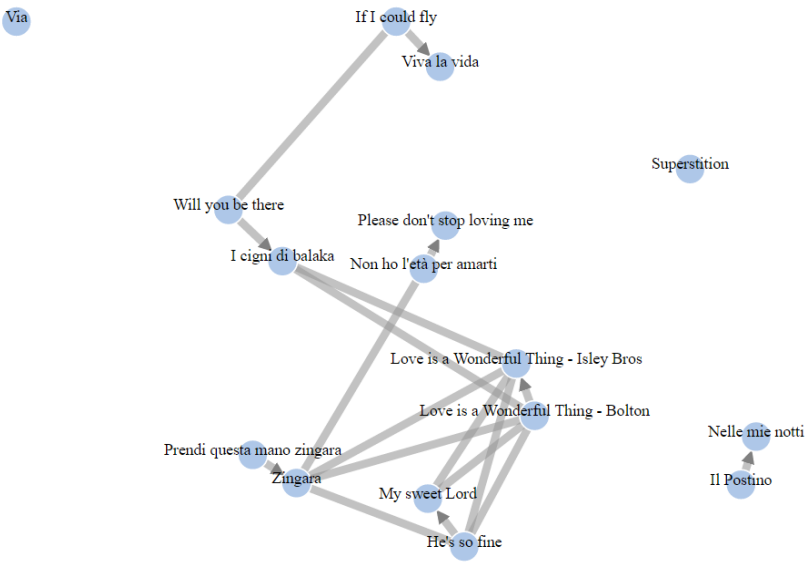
Via

If I could fly

Viva la vida

Superstition

Will you be there

Please don't stop loving me

I cigni di balaka

Non ho l'età per amarti

Love is a Wonderful Thing - Isley Bros

Love is a Wonderful Thing - Bolton

Nelle mie notti

Prendi questa mano zingara

Zingara

Il Postino

My sweet Lord

He's so fine